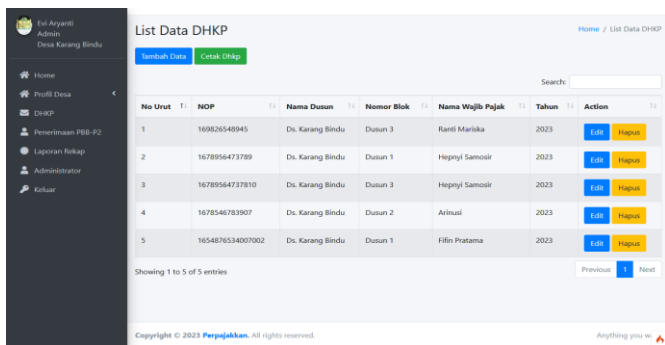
Evi Aryanti
Admin
Desa Karang Bindu

Home
Profil Desa
DHKP
Penerimaan PBB-P2
Laporan Rekap
Administrator
Keluar

List Data DHKP

Home / List Data DHKP

Tambah Data  Cetak Dhkp

Search:

| No Urut | NOP | Nama Dusun | Nomor Blok | Nama Wajib Pajak | Tahun | Action |
|---|---|---|---|---|---|---|
| 1 | 169826548945 | Ds. Karang Bindu | Dusun 3 | Ranti Mariska | 2023 | Edit Hapus |
| 2 | 1678956473789 | Ds. Karang Bindu | Dusun 1 | Hepnyi Samosir | 2023 | Edit Hapus |
| 3 | 16789564737810 | Ds. Karang Bindu | Dusun 3 | Hepnyi Samosir | 2023 | Edit Hapus |
| 4 | 1678546783907 | Ds. Karang Bindu | Dusun 2 | Arinusi | 2023 | Edit Hapus |
| 5 | 1654876534007002 | Ds. Karang Bindu | Dusun 1 | Fifin Pratama | 2023 | Edit Hapus |

Showing 1 to 5 of 5 entries

Previous 1 Next

Copyright © 2023 Perpajakkan. All rights reserved.

Anything you w